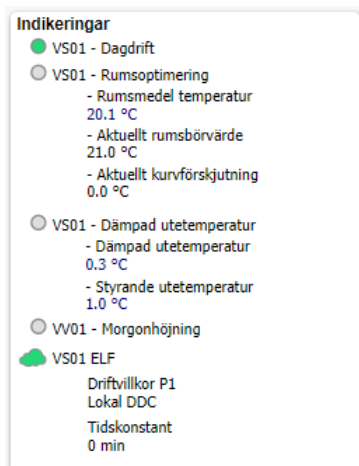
Indikeringar

VS01 - Dagdrift

VS01 - Rumsoptimering

- Rumsmedel temperatur
20.1 °C

- Aktuellt rumsbörvärde
21.0 °C

- Aktuellt kurvförskjutning
0.0 °C

VS01 - Dämpad utetemperatur

- Dämpad utetemperatur
0.3 °C

- Styrande utetemperatur
1.0 °C

VV01 - Morgonhöjning

VS01 ELF

Driftvillkor P1
Lokal DDC

Tidskonstant
0 min